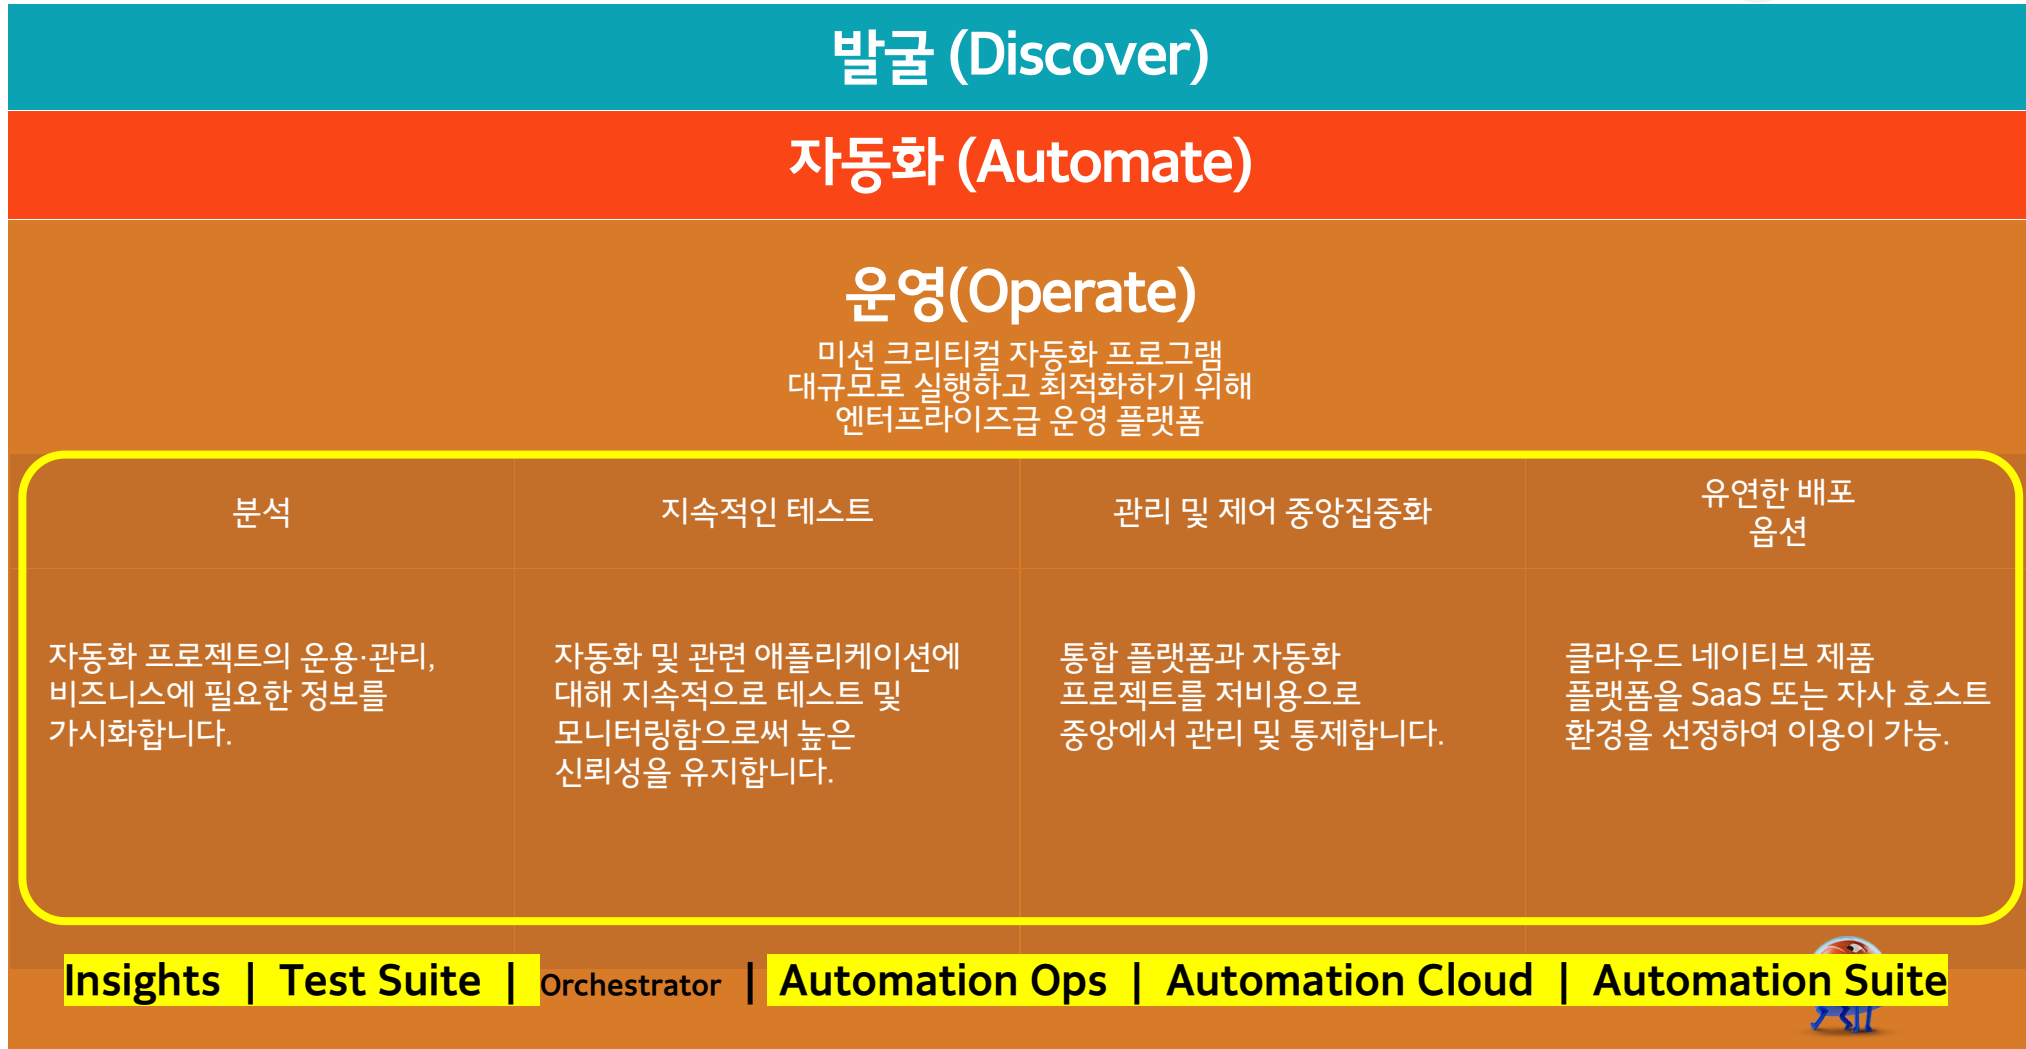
발굴 (Discover)

자동화 (Automate)

운영(Operate)

미션 크리티컬 자동화 프로그램 대규모로 실행하고 최적화하기 위해 엔터프라이즈급 운영 플랫폼

| 분석 | 지속적인 테스트 | 관리 및 제어 중앙집중화 | 유연한 배포 옵션 |
|---|---|---|---|
| 자동화 프로젝트의 운용·관리, 비즈니스에 필요한 정보를 가시화합니다. | 자동화 및 관련 애플리케이션에 대해 지속적으로 테스트 및 모니터링함으로써 높은 신뢰성을 유지합니다. | 통합 플랫폼과 자동화 프로젝트를 저비용으로 중앙에서 관리 및 통제합니다. | 클라우드 네이티브 제품 플랫폼을 SaaS 또는 자사 호스트 환경을 선정하여 이용이 가능. |

Insights | Test Suite | Orchestrator | Automation Ops | Automation Cloud | Automation Suite